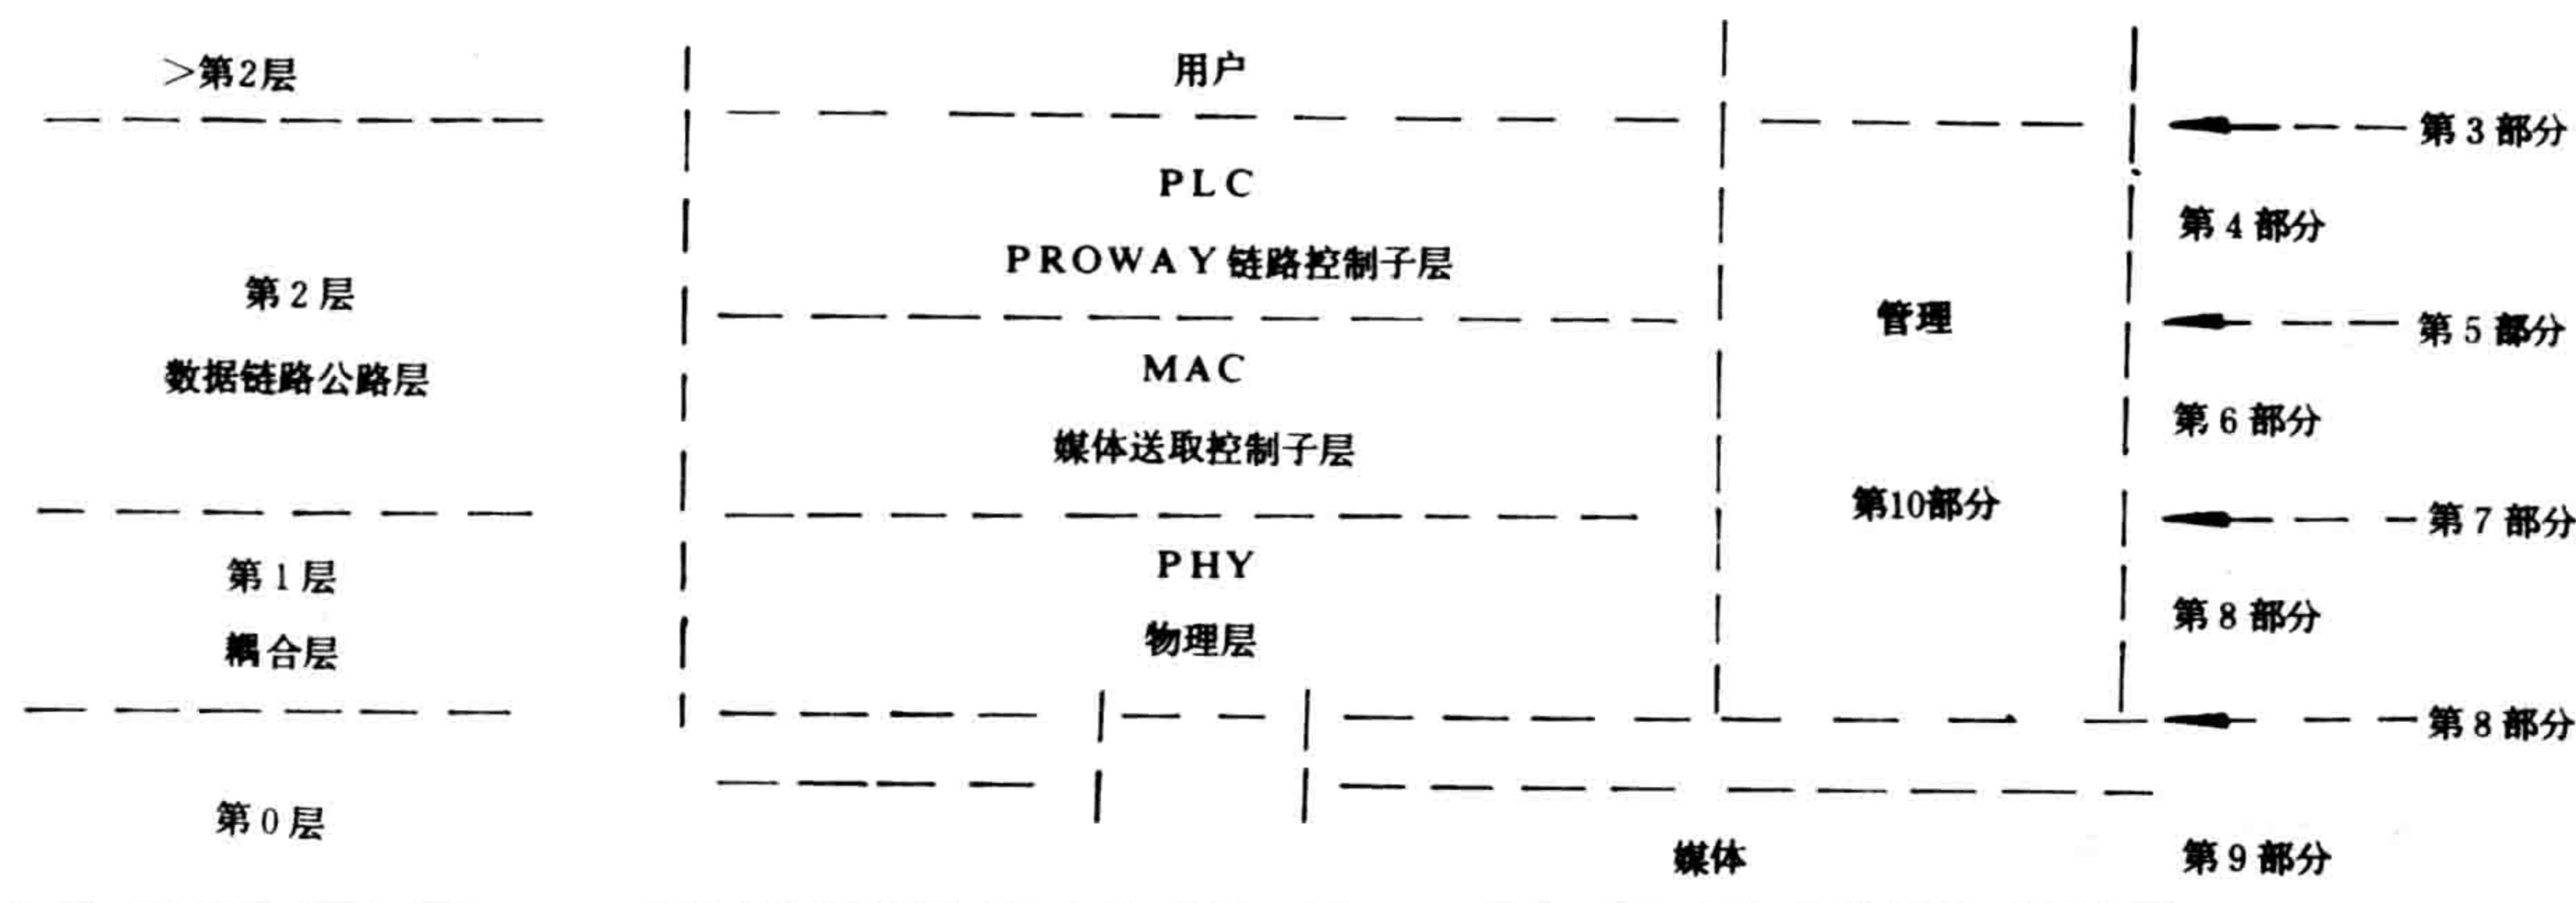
>第2层

用户

第 3 部分

PLC

PROWAY 链路控制子层

第 4 部分

第 2 层

数据链路公路层

管理

第 5 部分

MAC

媒体送取控制子层

第 6 部分

第10部分

第 7 部分

第 1 层

耦合层

PHY

物理层

第 8 部分

第 8 部分

第 0 层

媒体

第 9 部分